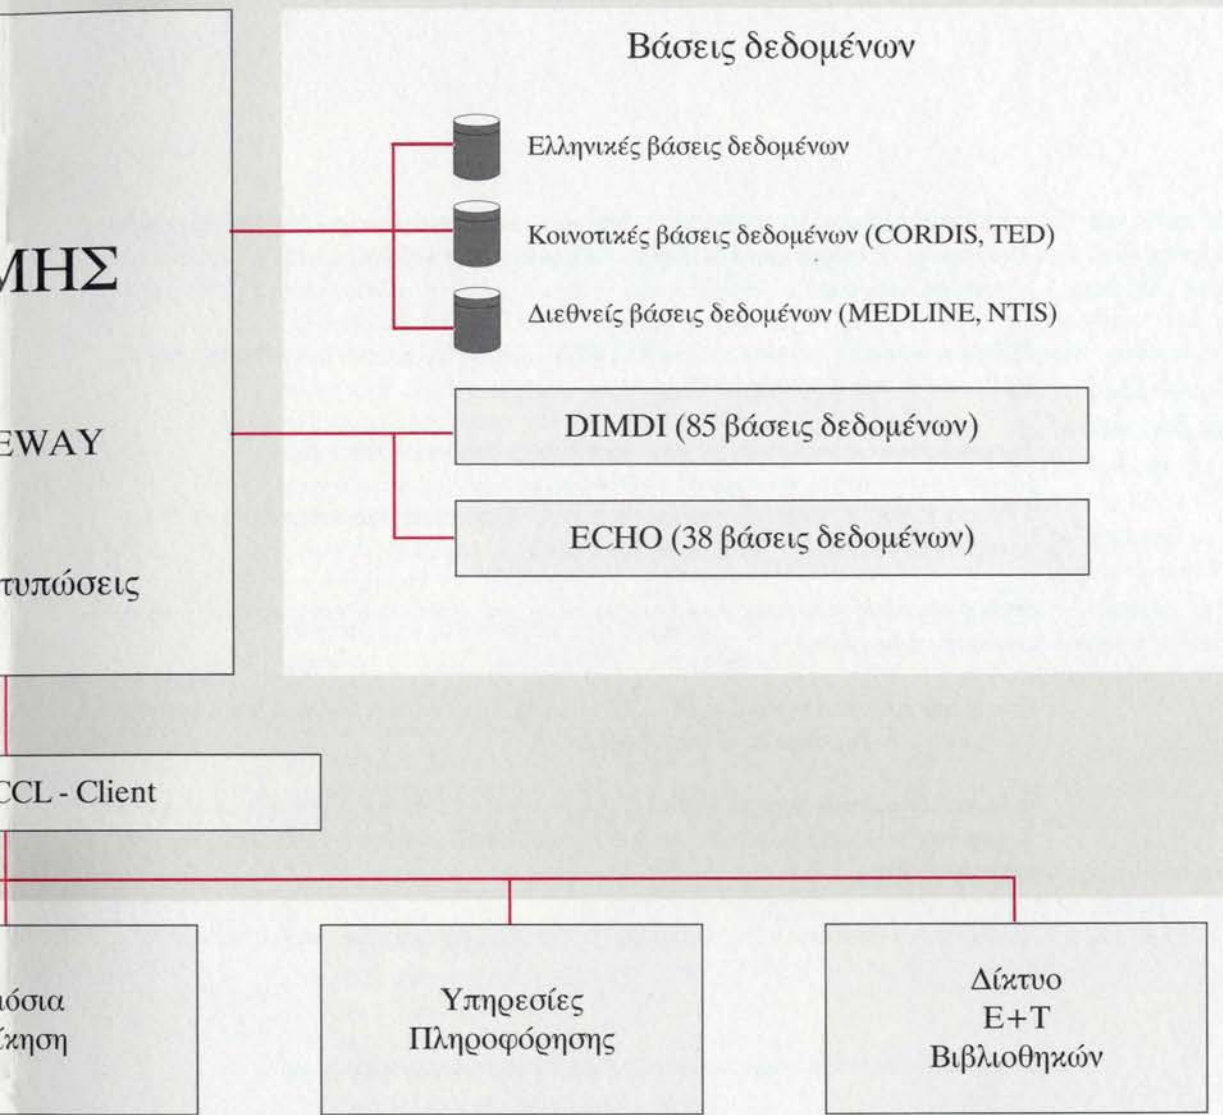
ΜΗΣ

EWAY

τυπώσεις

Βάσεις δεδομένων

Ελληνικές βάσεις δεδομένων

Κοινοτικές βάσεις δεδομένων (CORDIS, TED)

Διεθνείς βάσεις δεδομένων (MEDLINE, NTIS)

DIMDI (85 βάσεις δεδομένων)

ECHO (38 βάσεις δεδομένων)

CCL - Client

ιόσια
ίκηση

Υπηρεσίες
Πληροφόρησης

Δίκτυο
Ε+Τ
Βιβλιοθηκών